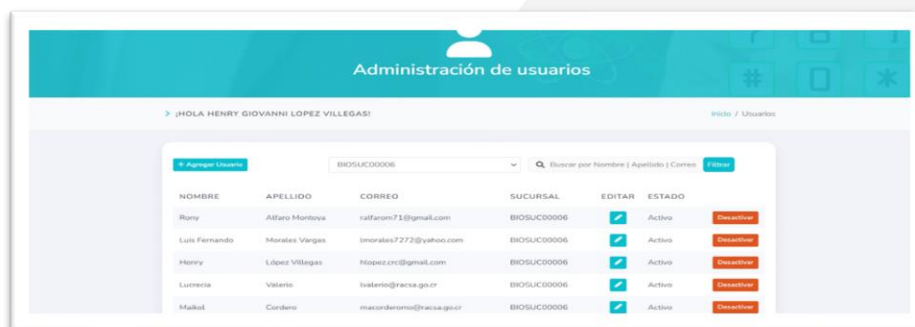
Administración de usuarios

> ¡HOLA HENRY GIOVANNI LOPEZ VILLEGAS!

Inicio / Usuarios

+ Agregar Usuario

BIOSUC00006

Buscar por Nombre | Apellido | Correo

Filtrar

| NOMBRE | APELLIDO | CORREO | SUCURSAL | EDITAR | ESTADO | |
|---|---|---|---|---|---|---|
| Rony | Alfaro Montoya | ralfarom71@gmail.com | BIOSUC00006 | | Activo | Desactivar |
| Luis Fernando | Morales Vargas | lmorales7272@yahoo.com | BIOSUC00006 | | Activo | Desactivar |
| Henry | López Villegas | hlopez.crc@gmail.com | BIOSUC00006 | | Activo | Desactivar |
| Lucrecia | Valerio | lvalerio@racsa.go.cr | BIOSUC00006 | | Activo | Desactivar |
| Maikol | Cordero | macorderomo@racsa.go.cr | BIOSUC00006 | | Activo | Desactivar |